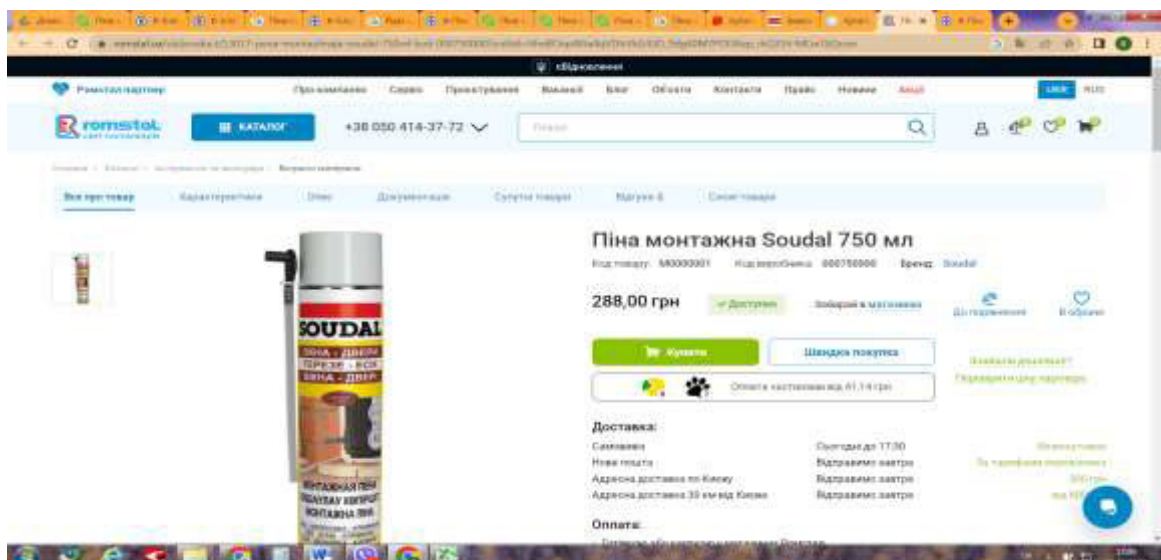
Оновлення

Ромстал партнер

Про компанію Сервіс Проектування Вакансії Блог Обʼєкти Контакти Прайс Новини Акції

UKR RUS

romstal

КАТАЛОГ

+38 050 414-37-72

Пошук

Все про товар Характеристики Опис Документація Супутні товари Відгуки Схожі товари

Піна монтажна Soudal 750 мл

Код товару: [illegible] Код виробника: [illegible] Бренд: Soudal

288,00 грн

Доступно

Забрати в магазині

До порівняння

В обране

Купити

Швидка покупка

Оплата частинами від 41,14 грн

Доставка:

Самовивіз

Нова пошта

Адресна доставка по Києву

Адресна доставка 30 км від Києва

Сьогодні до 17:30

Відправимо завтра

Відправимо завтра

Відправимо завтра

Оплата:

SOUDAL